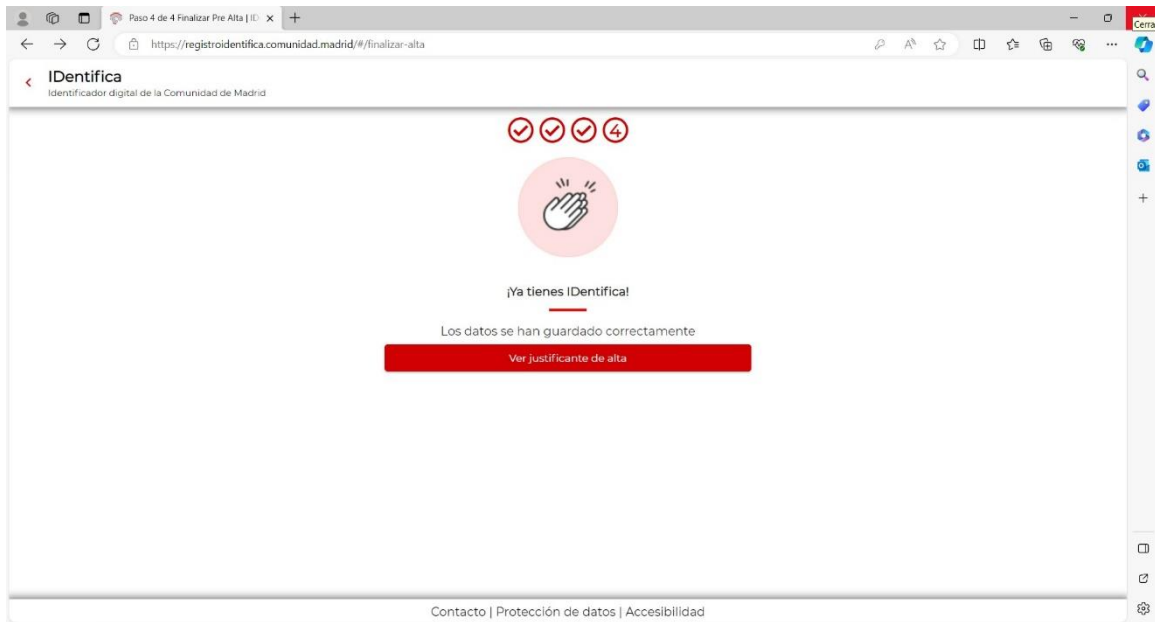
Paso 4 de 4 Finalizar Pre Alta | ID

Cerra

https://registroidentifica.comunidad.madrid/#/finalizar-alta

IDentifica
Identificador digital de la Comunidad de Madrid

4

¡Ya tienes IDentifica!

Los datos se han guardado correctamente

Ver justificante de alta

Contacto | Protección de datos | Accesibilidad